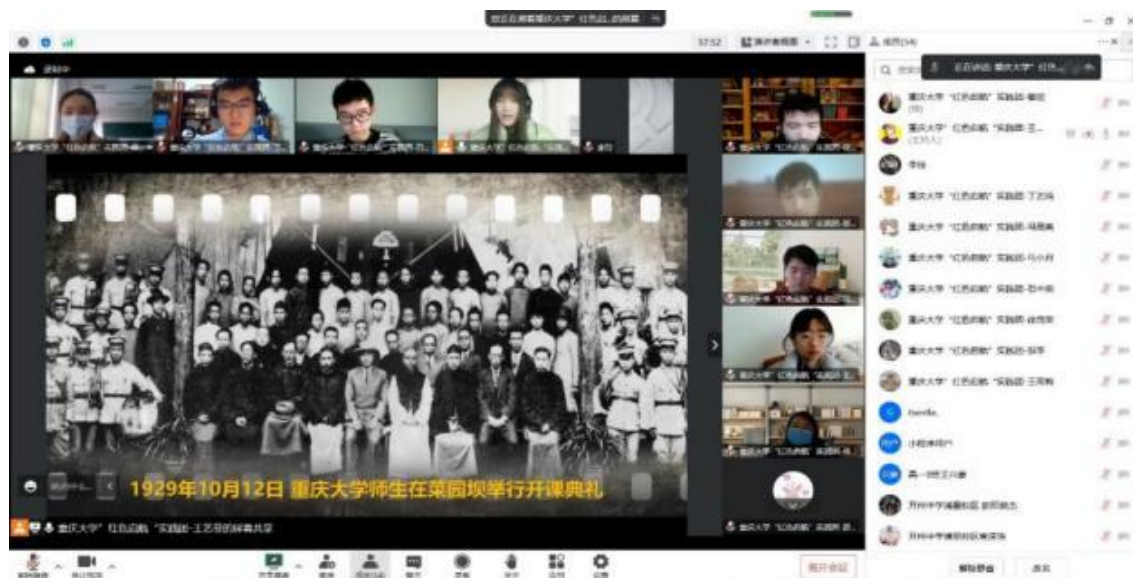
1929年10月12日 重庆大学师生在菜园坝举行开课典礼

重庆大学“红色启航”实践团-王艺羽的屏幕共享

重庆大学“红色启航”实践团-

重庆大学“红色启航”实践团-

重庆大学“红色启航”实践团-丁

重庆大学“红色启航”实践团-马

重庆大学“红色启航”实践团-

重庆大学“红色启航”实践团-

重庆大学“红色启航”实践团-

重庆大学“红色启航”实践团-

重庆大学“红色启航”实践团-王

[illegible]

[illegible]

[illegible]

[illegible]

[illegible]